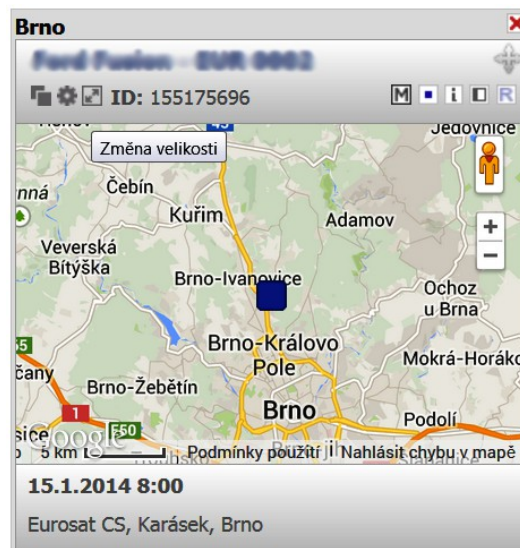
Brno

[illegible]

ID: 155175696

M i R

Změna velikosti

Čebín
Kuřim
Adamov
Jedovnice
Veverská Bítýška
Brno-Ivanovice
Ochoz u Brna
Brno-Královo Pole
Mokrá-Horák
Brno-Žebětín
Brno
Podolí
čany
43
65
1
E50
Google
5 km
Podmínky použití
Nahlásit chybu v mapě

15.1.2014 8:00

Eurosat CS, Karásek, Brno